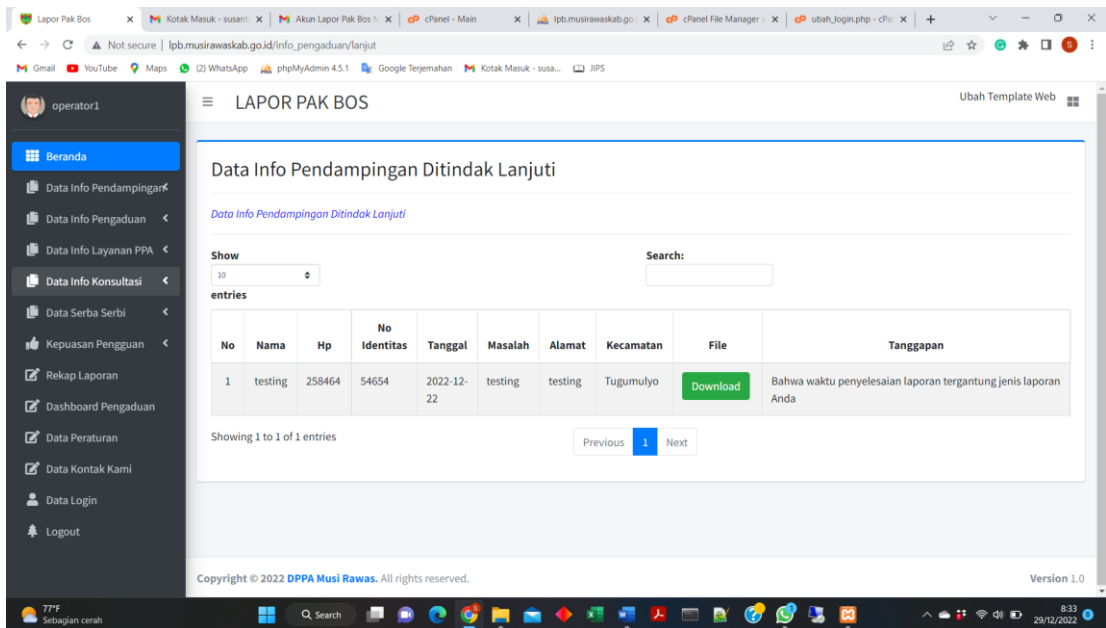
Lapor Pak Bos | Kotak Masuk - susant | Akun Lapor Pak Bos | cPanel - Main | lpb.musirawaskab.go. | cPanel File Manager | ubah_login.php - cPa

Not secure | lpb.musirawaskab.go.id/info_pengaduan/lanjut

Gmail YouTube Maps (2) WhatsApp phpMyAdmin 4.5.1 Google Terjemahan Kotak Masuk - susa... JIPS

operator1

LAPOR PAK BOS

Ubah Template Web

Beranda
Data Info Pendampingan
Data Info Pengaduan
Data Info Layanan PPA
Data Info Konsultasi
Data Serba Serbi
Kepuasan Pengguan
Rekap Laporan
Dashboard Pengaduan
Data Peraturan
Data Kontak Kami
Data Login
Logout

Data Info Pendampingan Ditindak Lanjuti

Data Info Pendampingan Ditindak Lanjuti

Show 10 entries

Search:

| No | Nama | Hp | No Identitas | Tanggal | Masalah | Alamat | Kecamatan | File | Tanggapan |
|---|---|---|---|---|---|---|---|---|---|
| 1 | testing | 258464 | 54654 | 2022-12-22 | testing | testing | Tugumulyo | Download | Bahwa waktu penyelesaian laporan tergantung jenis laporan Anda |

Showing 1 to 1 of 1 entries

Previous 1 Next

Copyright © 2022 DPPA Musi Rawas. All rights reserved.

Version 1.0

77°F Sebagian cerah

Search

8:33 29/12/2022